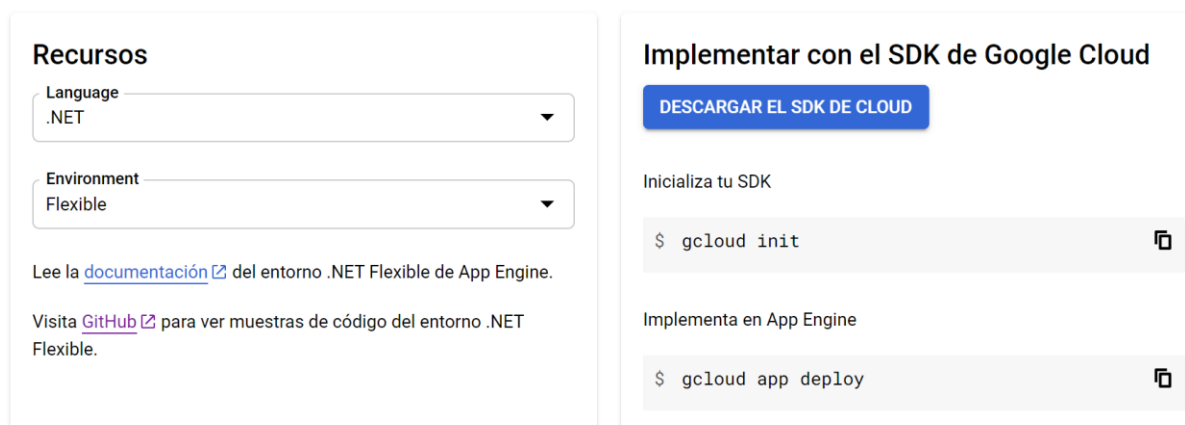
Recursos

Language
.NET

Environment
Flexible

Lee la documentación del entorno .NET Flexible de App Engine.

Visita GitHub para ver muestras de código del entorno .NET Flexible.

Implementar con el SDK de Google Cloud

DESCARGAR EL SDK DE CLOUD

Inicializa tu SDK

$ gcloud init

Implementa en App Engine

$ gcloud app deploy